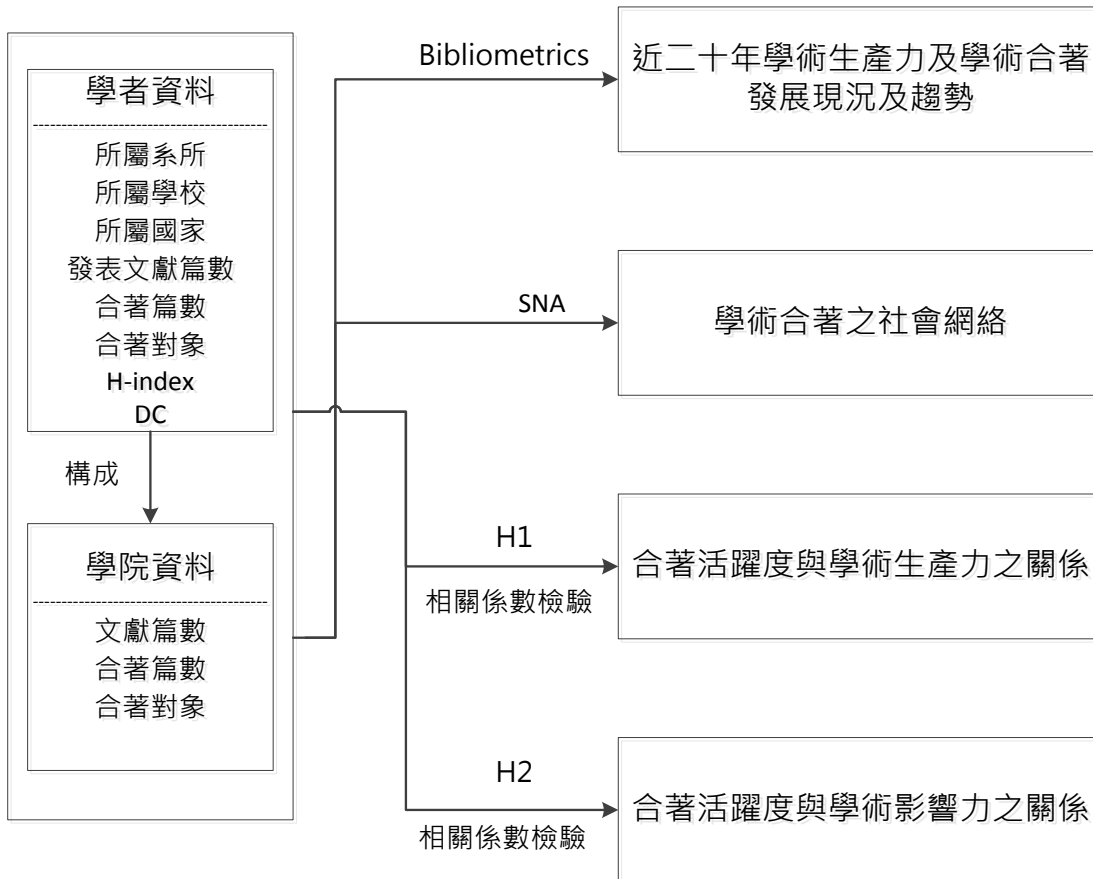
學者資料

所屬系所
所屬學校
所屬國家
發表文獻篇數
合著篇數
合著對象
H-index
DC

構成

學院資料

文獻篇數
合著篇數
合著對象

Bibliometrics

近二十年學術生產力及學術合著發展現況及趨勢

SNA

學術合著之社會網絡

H1
相關係數檢驗

合著活躍度與學術生產力之關係

H2
相關係數檢驗

合著活躍度與學術影響力之關係